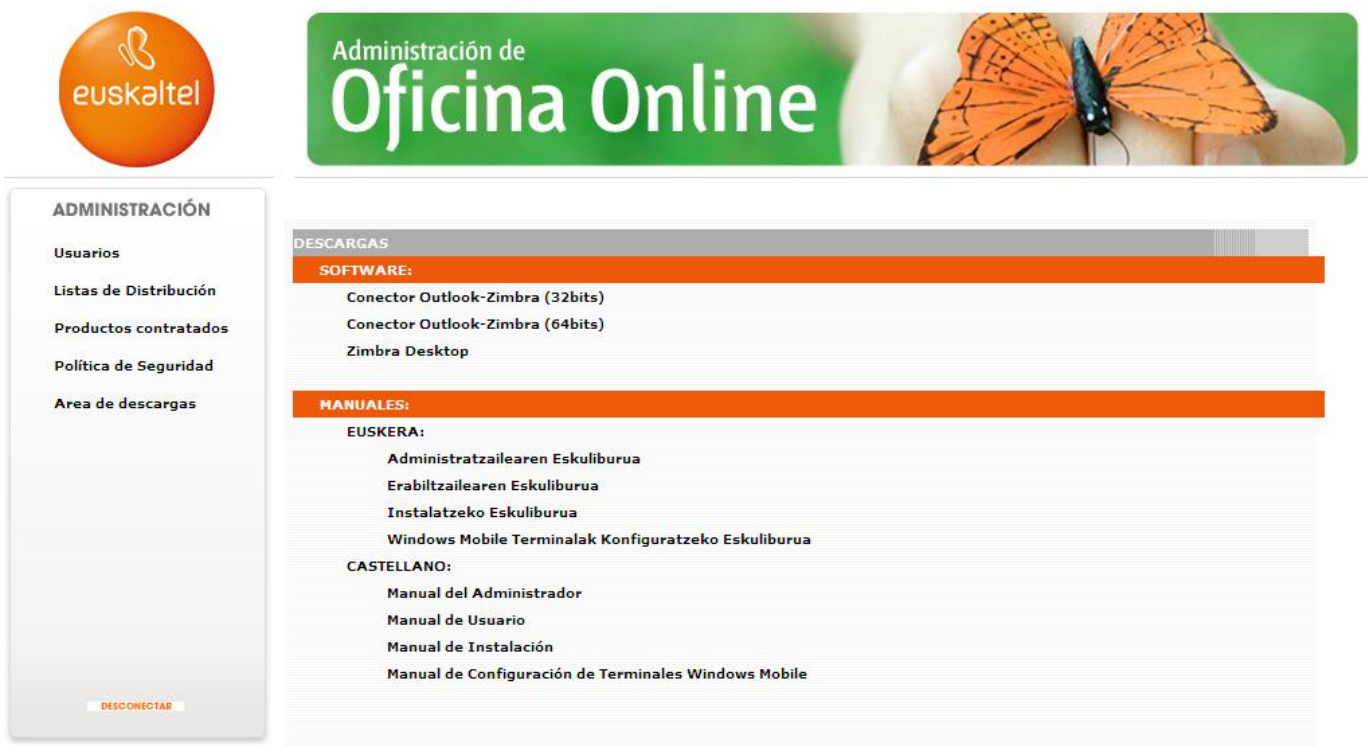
euskaltel

Administración de
Oficina Online

ADMINISTRACIÓN

Usuarios

Listas de Distribución

Productos contratados

Política de Seguridad

Area de descargas

DESCONECTAR

DESCARGAS

SOFTWARE:

Conector Outlook-Zimbra (32bits)

Conector Outlook-Zimbra (64bits)

Zimbra Desktop

MANUALES:

EUSKERA:

Administratzailearen Eskuliburua

Erabiltzailearen Eskuliburua

Instalatzeko Eskuliburua

Windows Mobile Terminalak Konfiguratzeko Eskuliburua

CASTELLANO:

Manual del Administrador

Manual de Usuario

Manual de Instalación

Manual de Configuración de Terminales Windows Mobile